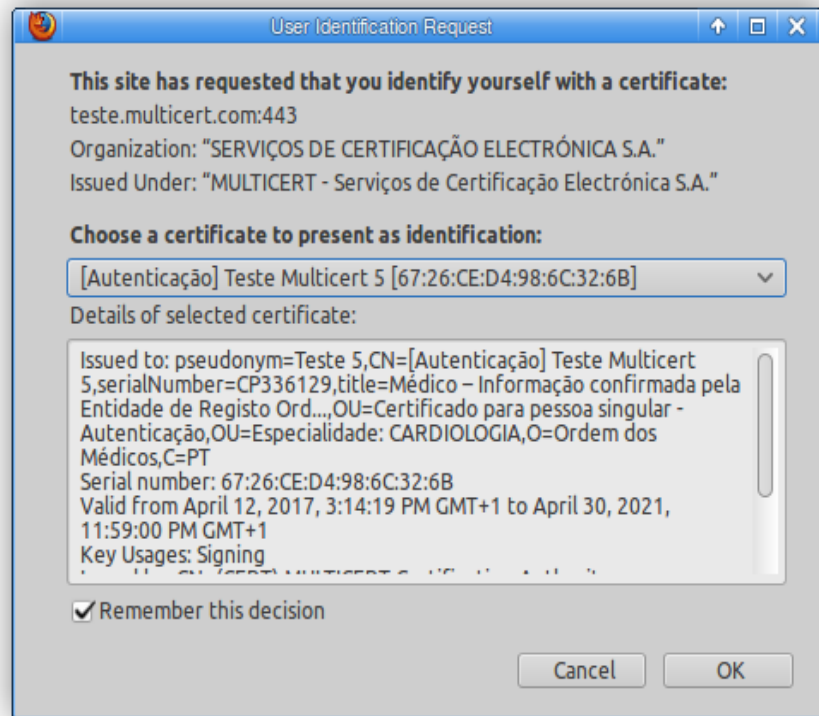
User Identification Request

This site has requested that you identify yourself with a certificate:
teste.multicert.com:443
Organization: "SERVIÇOS DE CERTIFICAÇÃO ELECTRÓNICA S.A."
Issued Under: "MULTICERT - Serviços de Certificação Electrónica S.A."

Choose a certificate to present as identification:

[Autenticação] Teste Multicert 5 [67:26:CE:D4:98:6C:32:6B]

Details of selected certificate:

Issued to: pseudonym=Teste 5,CN=[Autenticação] Teste Multicert 5,serialNumber=CP336129,title=Médico – Informação confirmada pela Entidade de Registo Ord...,OU=Certificado para pessoa singular - Autenticação,OU=Especialidade: CARDIOLOGIA,O=Ordem dos Médicos,C=PT
Serial number: 67:26:CE:D4:98:6C:32:6B
Valid from April 12, 2017, 3:14:19 PM GMT+1 to April 30, 2021, 11:59:00 PM GMT+1
Key Usages: Signing
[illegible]

Remember this decision

Cancel OK